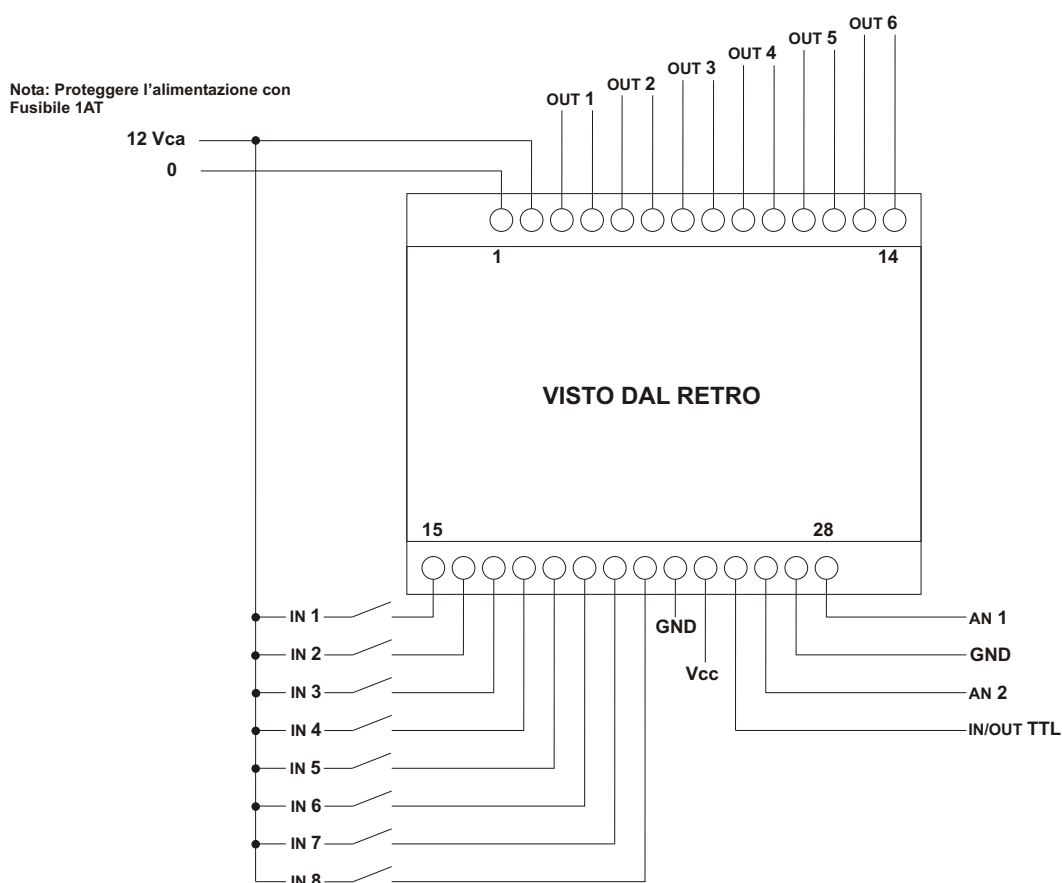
Nota: Proteggere l'alimentazione con Fusibile 1AT

12 Vca
0

OUT 1
OUT 2
OUT 3
OUT 4
OUT 5
OUT 6

1
14

VISTO DAL RETRO

15
28

IN 1
IN 2
IN 3
IN 4
IN 5
IN 6
IN 7
IN 8

GND
Vcc

AN 1
GND
AN 2
IN/OUT TTL